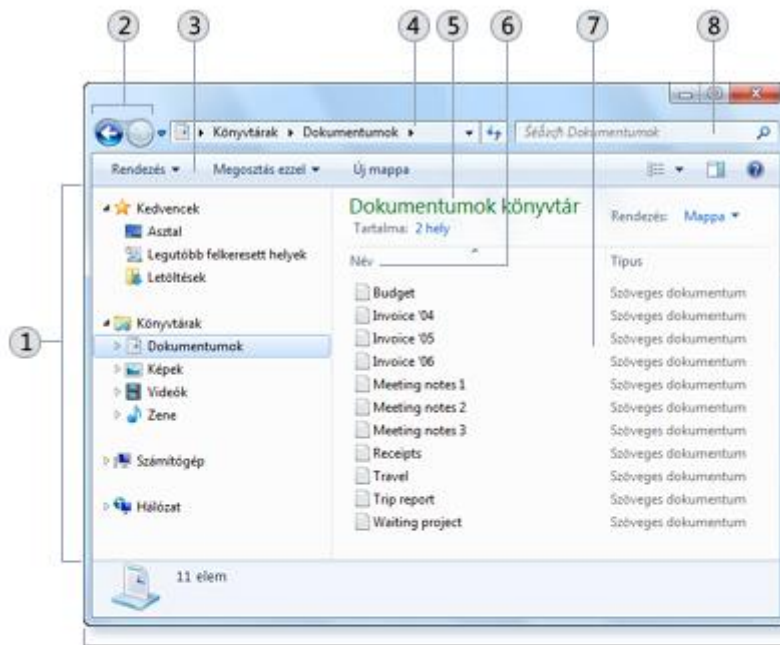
2 3 4 5 6 7 8

Könyvtárak ▸ Dokumentumok ▸

Search Dokumentumok

Rendezés ▾ Megosztás ezzel ▾ Új mappa

Kedvencek
Asztal
Legutóbb felkeresett helyek
Letöltések

Könyvtárak
Dokumentumok
Képek
Videók
Zene

Számítógép

Hálózat

Dokumentumok könyvtár
Tartalma: 2 hely

Rendezés: Mappa ▾

| Név | Típus |
|---|---|
| Budget | Szöveges dokumentum |
| Invoice '04 | Szöveges dokumentum |
| Invoice '05 | Szöveges dokumentum |
| Invoice '06 | Szöveges dokumentum |
| Meeting notes 1 | Szöveges dokumentum |
| Meeting notes 2 | Szöveges dokumentum |
| Meeting notes 3 | Szöveges dokumentum |
| Receipts | Szöveges dokumentum |
| Travel | Szöveges dokumentum |
| Trip report | Szöveges dokumentum |
| Waiting project | Szöveges dokumentum |

1

11 elem